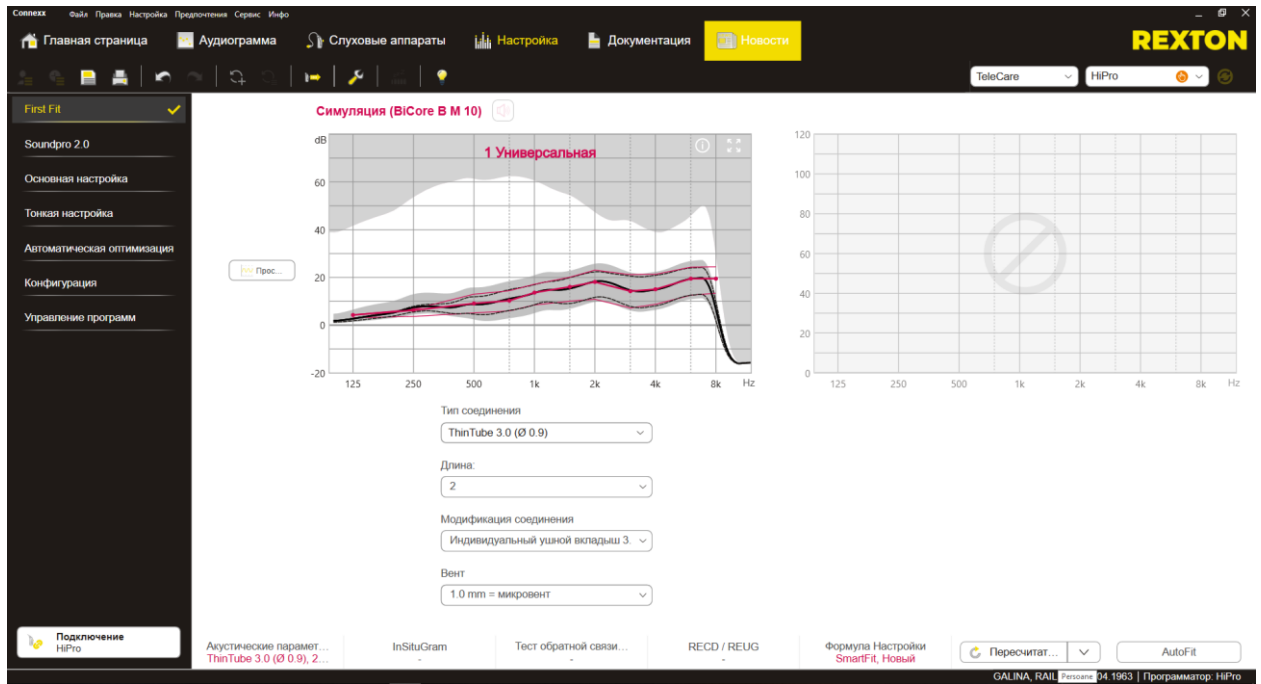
Connexx Файл Правка Настройка Предпочтения Сервис Инфо

Главная страница Аудиограмма Слуховые аппараты Настройка Документация Новости

REXTON

TeleCare
HiPro

First Fit
Soundpro 2.0
Основная настройка
Тонкая настройка
Автоматическая оптимизация
Конфигурация
Управление программ

Симуляция (BiCore B M 10)

Прос...

dB
1 Универсальная
60
40
20
0
-20
125 250 500 1k 2k 4k 8k Hz

120
100
80
60
40
20
0
125 250 500 1k 2k 4k 8k Hz

Тип соединения
ThinTube 3.0 (Ø 0.9)

Длина:
2

Модификация соединения
Индивидуальный ушной вкладыш 3.

Вент
1.0 mm = микровент

Подключение
HiPro

Акустические парамет...
ThinTube 3.0 (Ø 0.9), 2...

InSituGram
-

Тест обратной связи...
-

RECD / REUG
-

Формула Настройки
SmartFit, Новый

Пересчитат...

AutoFit

GALINA, RAIL Persoane 04.1963 | Программатор: HiPro